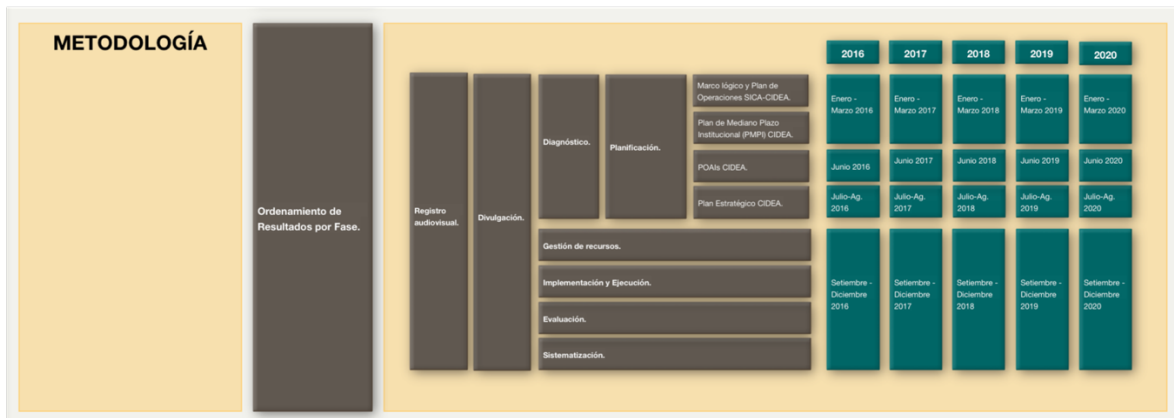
METODOLOGÍA

Ordenamiento de Resultados por Fase.

Registro audiovisual.

Divulgación.

Diagnóstico.

Planificación.

Marco lógico y Plan de Operaciones SICA-CIDEA.

Plan de Mediano Plazo Institucional (PMPI) CIDEA.

POAIs CIDEA.

Plan Estratégico CIDEA.

Gestión de recursos.

Implementación y Ejecución.

Evaluación.

Sistematización.

| 2016 | 2017 | 2018 | 2019 | 2020 |
|---|---|---|---|---|
| Enero - Marzo 2016 | Enero - Marzo 2017 | Enero - Marzo 2018 | Enero - Marzo 2019 | Enero - Marzo 2020 |
| Junio 2016 | Junio 2017 | Junio 2018 | Junio 2019 | Junio 2020 |
| Julio-Ag. 2016 | Julio-Ag. 2017 | Julio-Ag. 2018 | Julio-Ag. 2019 | Julio-Ag. 2020 |
| Setiembre - Diciembre 2016 | Setiembre - Diciembre 2017 | Setiembre - Diciembre 2018 | Setiembre - Diciembre 2019 | Setiembre - Diciembre 2020 |